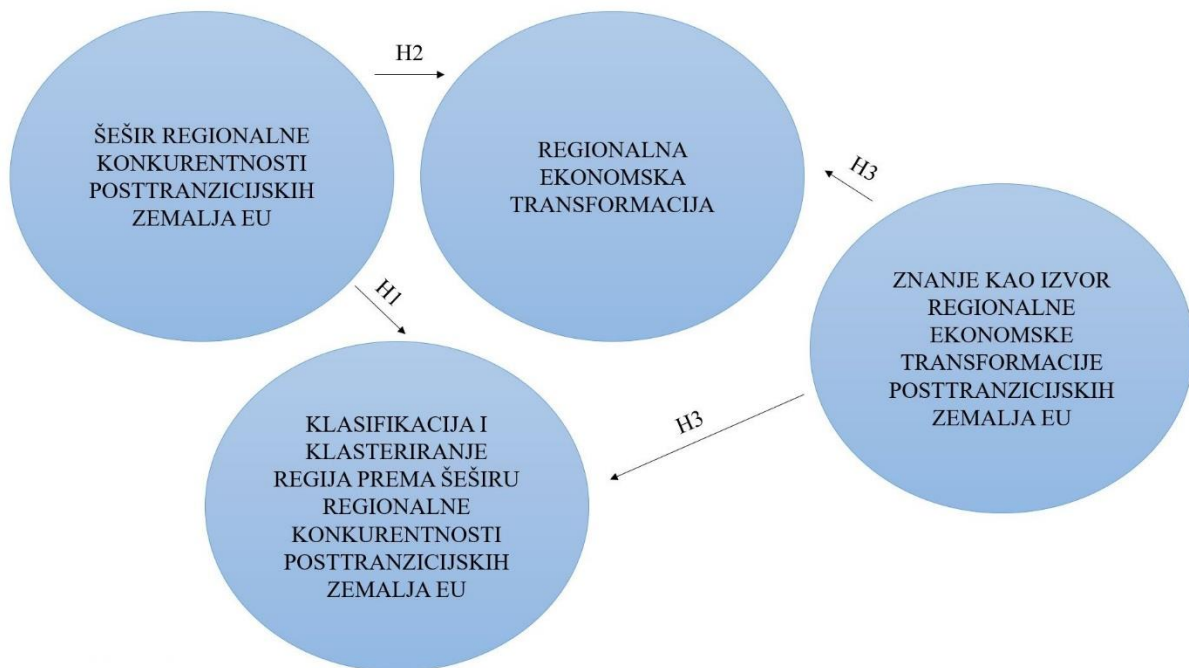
ŠEŠIR REGIONALNE KONKURENTNOSTI POSTTRANZICIJSKIH ZEMALJA EU

H2

REGIONALNA EKONOMSKA TRANSFORMACIJA

H3

H1

ZNANJE KAO IZVOR REGIONALNE EKONOMSKE TRANSFORMACIJE POSTTRANZICIJSKIH ZEMALJA EU

H3

KLASIFIKACIJA I KLASTERIRANJE REGIJA PREMA ŠEŠIRU REGIONALNE KONKURENTNOSTI POSTTRANZICIJSKIH ZEMALJA EU